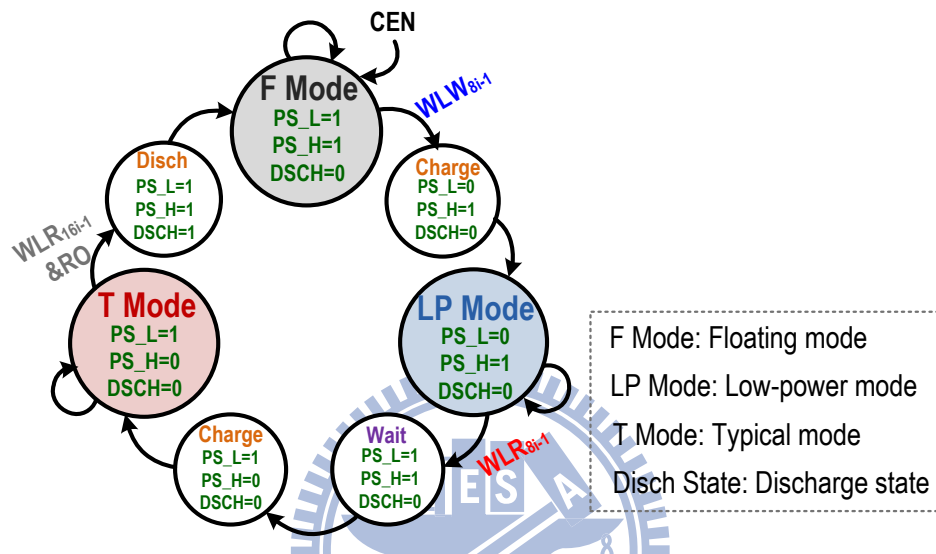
CEN

F Mode
PS_L=1
PS_H=1
DSCH=0

$WLW_{8i-1}$

Charge
PS_L=0
PS_H=1
DSCH=0

LP Mode
PS_L=0
PS_H=1
DSCH=0

$WLR_{8i-1}$

Wait
PS_L=1
PS_H=1
DSCH=0

Charge
PS_L=1
PS_H=0
DSCH=0

T Mode
PS_L=1
PS_H=0
DSCH=0

$WLR_{16i-1}$ &RO

Disch
PS_L=1
PS_H=1
DSCH=1

F Mode: Floating mode
LP Mode: Low-power mode
T Mode: Typical mode
Disch State: Discharge state